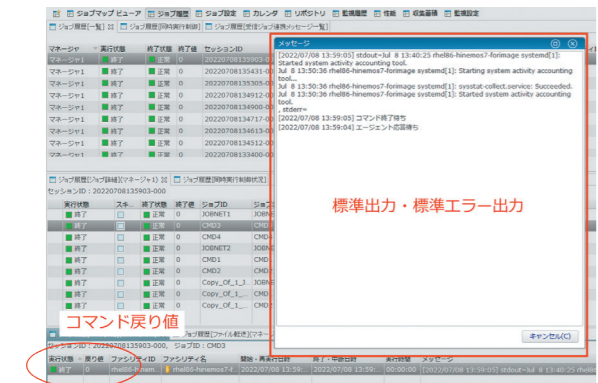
ジョブマップビューア | ジョブ履歴 | ジョブ設定 | カレンダ | リポジトリ | 監視履歴 | 性能 | 収集蓄積 | 監視設定

ジョブ履歴[一覧] | ジョブ履歴[同時実行制御] | ジョブ履歴[受信ジョブ通知メッセージ一覧]

| マネージャ | 実行状態 | 終了状態 | 終了値 | セッションID |
|---|---|---|---|---|
| マネージャ1 | 終了 | 正常 | 0 | 20220708135903-00 |
| マネージャ1 | 終了 | 正常 | 0 | 20220708135431-00 |
| マネージャ1 | 終了 | 正常 | 0 | 20220708135305-00 |
| マネージャ1 | 終了 | 正常 | 0 | 20220708134912-00 |
| マネージャ1 | 終了 | 正常 | 0 | 20220708134900-00 |
| マネージャ1 | 終了 | 正常 | 0 | 20220708134717-00 |
| マネージャ1 | 終了 | 正常 | 0 | 20220708134613-00 |
| マネージャ1 | 終了 | 正常 | 0 | 20220708134512-00 |
| マネージャ1 | 終了 | 正常 | 0 | 20220708133400-00 |

ジョブ履歴[ジョブ詳細](マネージャ1) | ジョブ履歴[同時実行制御状況]
セッションID：20220708135903-000

| 実行状態 | スキ... | 終了状態 | 終了値 | ジョブID | ジョブ |
|---|---|---|---|---|---|
| 終了 | | 正常 | 0 | JOBNET1 | JOBN |
| 終了 | | 正常 | 0 | CMD3 | JOBN |
| 終了 | | 正常 | 0 | CMD4 | JOBN |
| 終了 | | 正常 | 0 | JOBNET2 | JOBN |
| 終了 | | 正常 | 0 | CMD1 | JOBN |
| 終了 | | 正常 | 0 | CMD2 | JOBN |
| 終了 | | 正常 | 0 | Copy_Of_1_1 | JOBN |
| 終了 | | 正常 | 0 | Copy_Of_1_ | JOBN |

メッセージ
[2022/07/08 13:59:05] stdout--Jul 8 13:40:25 rhel86-hinemos7-forimage systemd[1]: Started system activity accounting tool.
Jul 8 13:50:36 rhel86-hinemos7-forimage systemd[1]: Starting system activity accounting tool...
Jul 8 13:50:36 rhel86-hinemos7-forimage systemd[1]: sysstat-collect.service: Succeeded.
Jul 8 13:50:36 rhel86-hinemos7-forimage systemd[1]: Started system activity accounting tool.
, stderr=
[2022/07/08 13:59:05] コマンド終了待ち
[2022/07/08 13:59:04] エージェント応答待ち

標準出力・標準エラー出力

コマンド戻り値

ジョブ履歴[ファイル転送][マネージャ]
セッションID：20220708135903-000、ジョブID：CMD3

| 実行状態 | 戻り値 | ファシリティID | ファシリティ名 | 開始・再実行日時 | 終了・中断日時 | 実行回数 | メッセージ |
|---|---|---|---|---|---|---|---|
| 終了 | 0 | rhel86-hinem | rhel86-hinemos7-f | 2022/07/08 13:59:0 | 2022/07/08 13:59:0 | 0 | [2022/07/08 13:59:05] stdout--Jul 8 13:40:25 rhel86 |

キャンセル(C)